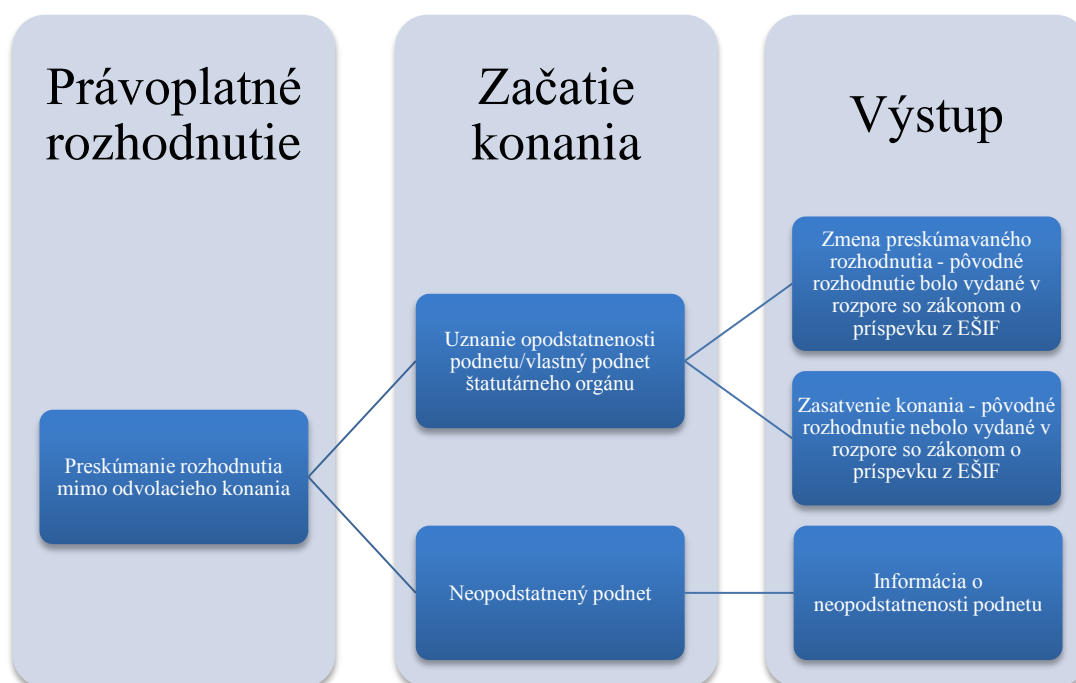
Právoplatné rozhodnutie

Začatie konania

Výstup

Preskúmanie rozhodnutia mimo odvolacieho konania

Uznanie opodstatnenosti podnetu/vlastný podnet štatutárneho orgánu

Neopodstatnený podnet

Zmena preskúmavaného rozhodnutia - pôvodné rozhodnutie bolo vydané v rozpore so zákonom o príspevku z EŠIF

Zasatvenie konania - pôvodné rozhodnutie nebolo vydané v rozpore so zákonom o príspevku z EŠIF

Informácia o neopodstatnenosti podnetu